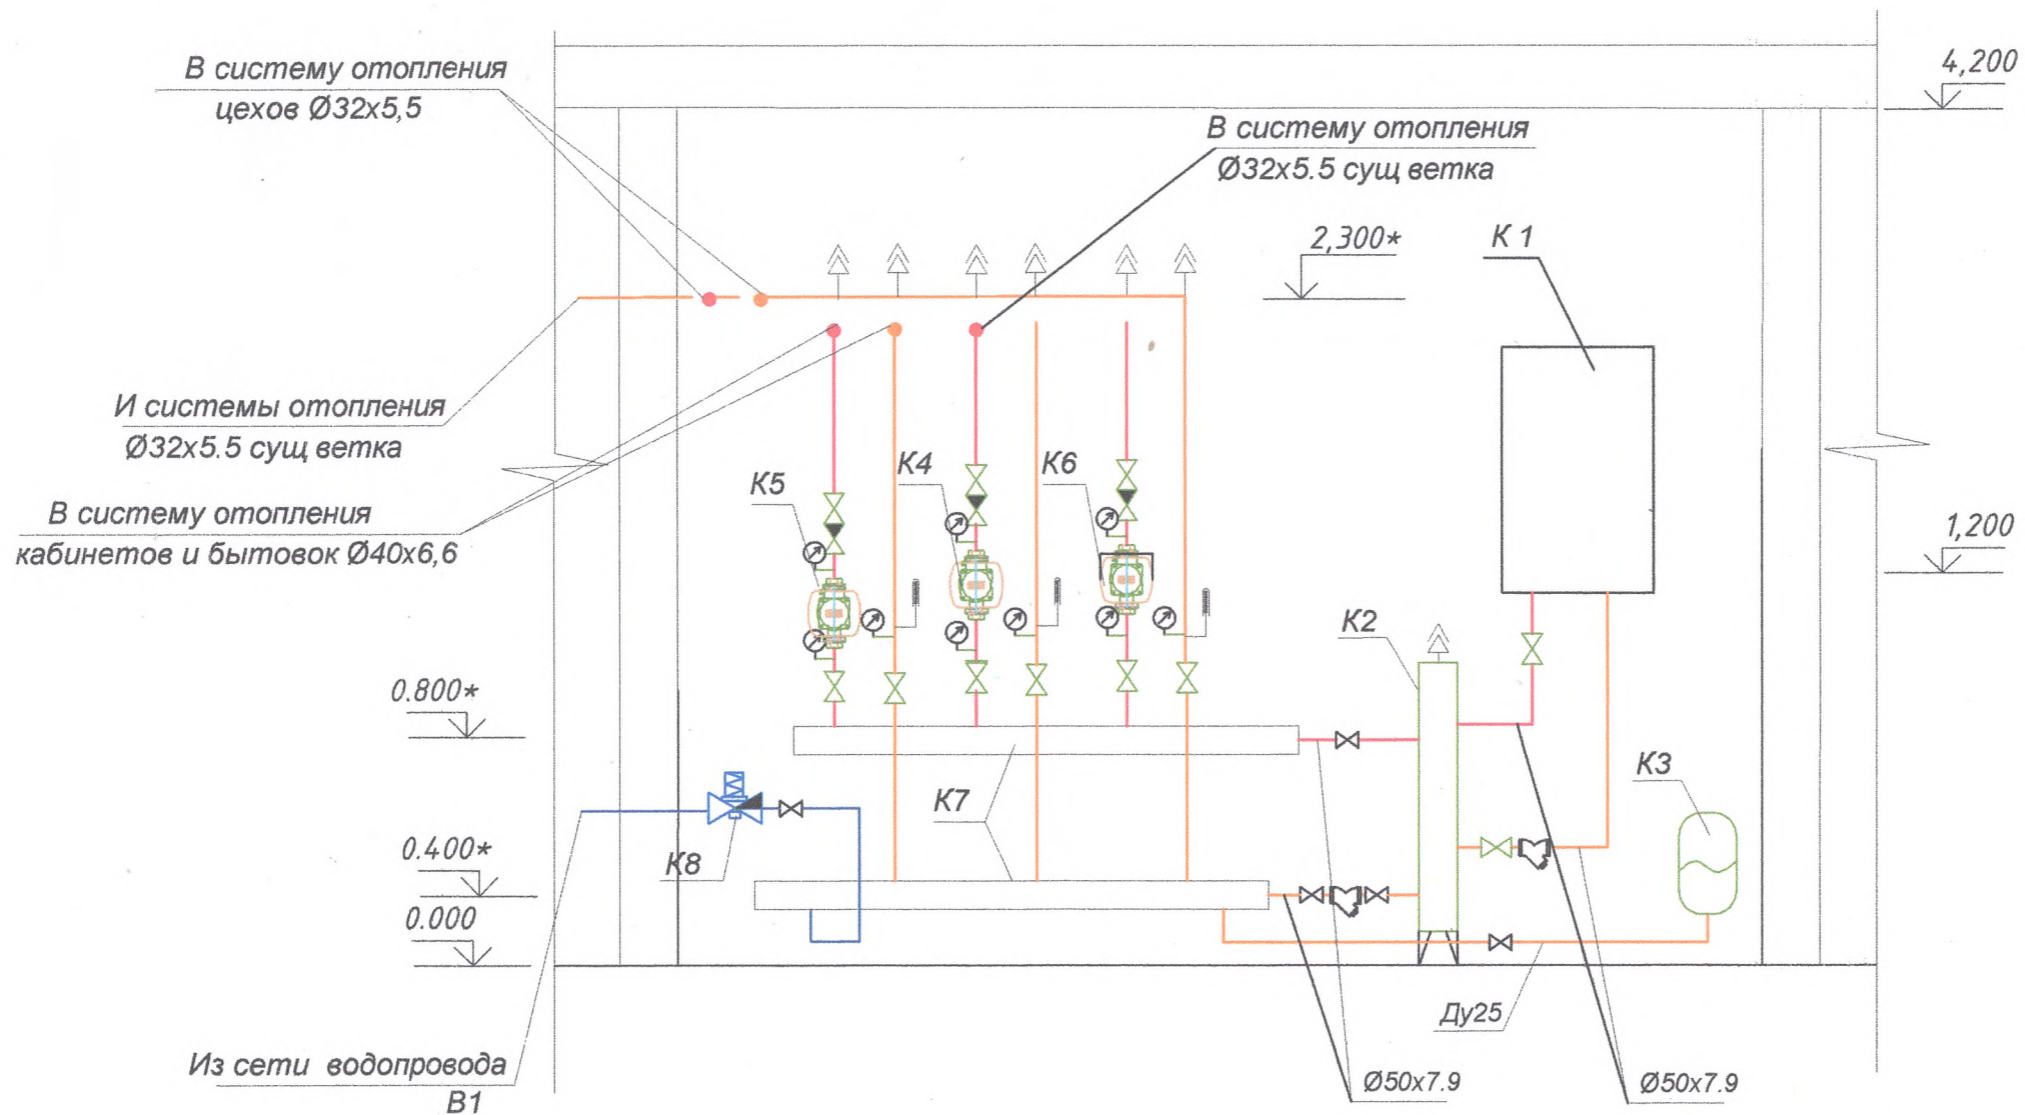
В систему отопления цехов Ø32х5,5

В систему отопления Ø32х5.5 сущ ветка

4,200

2,300*

К 1

И системы отопления Ø32х5.5 сущ ветка

В систему отопления кабинетов и бытовок Ø40х6,6

К5

К4

К6

1,200

К2

0.800*

К7

К3

0.400*

К8

0.000

Ду25

Из сети водопровода В1

Ø50х7.9

Ø50х7.9